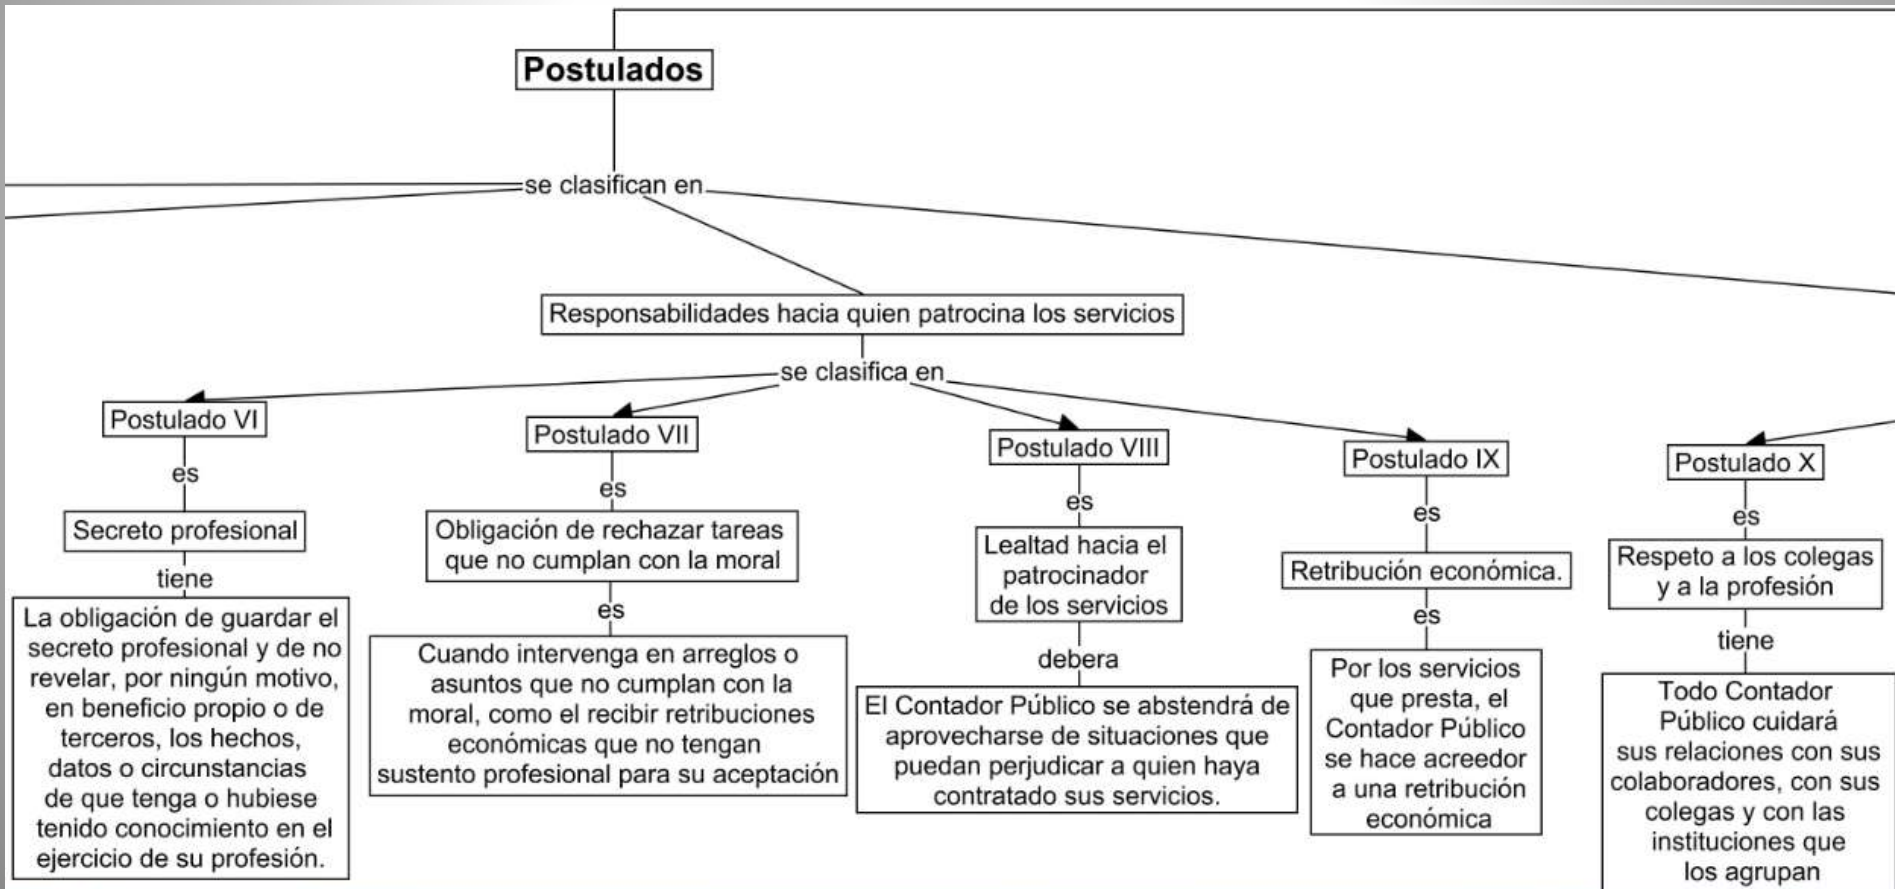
Postulados

se clasifican en

Responsabilidades hacia quien patrocina los servicios

se clasifica en

Postulado VI

es

Secreto profesional

tiene

La obligación de guardar el secreto profesional y de no revelar, por ningún motivo, en beneficio propio o de terceros, los hechos, datos o circunstancias de que tenga o hubiese tenido conocimiento en el ejercicio de su profesión.

Postulado VII

es

Obligación de rechazar tareas que no cumplan con la moral

es

Cuando intervenga en arreglos o asuntos que no cumplan con la moral, como el recibir retribuciones económicas que no tengan sustento profesional para su aceptación

Postulado VIII

es

Lealtad hacia el patrocinador de los servicios

debera

El Contador Público se abstendrá de aprovecharse de situaciones que puedan perjudicar a quien haya contratado sus servicios.

Postulado IX

es

Retribución económica.

es

Por los servicios que presta, el Contador Público se hace acreedor a una retribución económica

Postulado X

es

Respeto a los colegas y a la profesión

tiene

Todo Contador Público cuidará sus relaciones con sus colaboradores, con sus colegas y con las instituciones que los agrupan